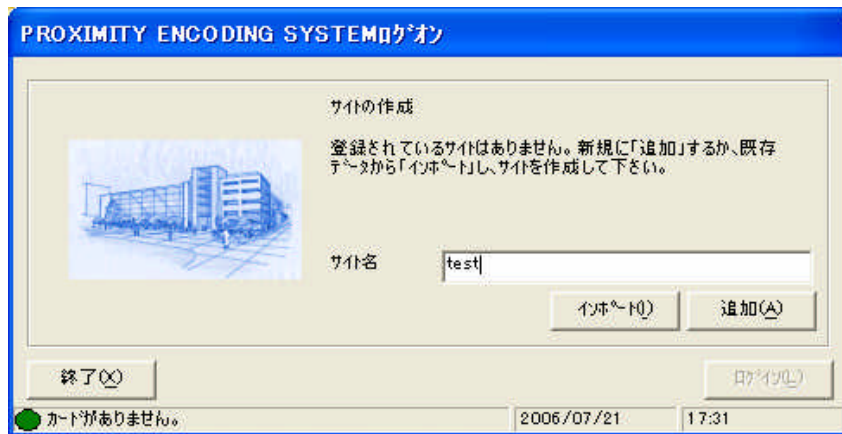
PROXIMITY ENCODING SYSTEMログオン

サイトの作成

登録されているサイトはありません。新規に「追加」するか、既存データから「インポート」し、サイトを作成して下さい。

サイト名 test

インポート(I)

追加(A)

終了(X)

ログイン(L)

カードがありません。

2006/07/21

17:31